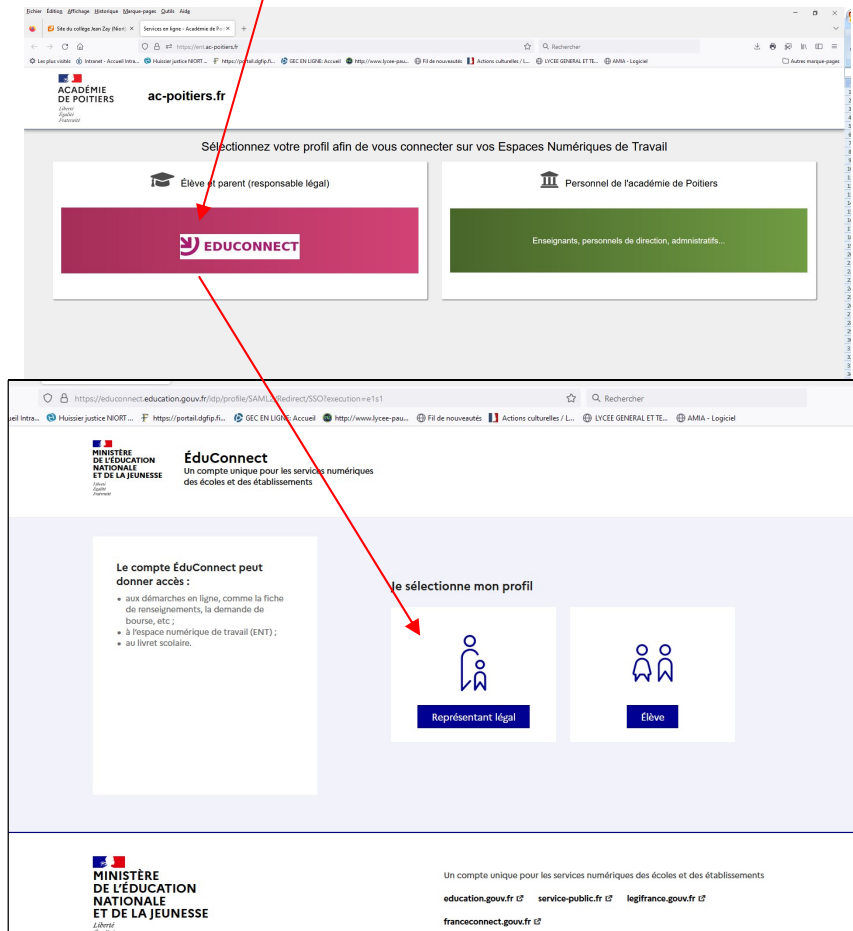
Fichier Édition Affichage Historique Marque-pages Outils Aide

Site du collège Jean Zay (Niort) × Services en ligne - Académie de Poi ×

https://ent.ac-poitiers.fr

Rechercher

Les plus visités Intranet - Accueil intra... Huissier justice NIORT ... https://portail.dgfip.fi... GEC EN LIGNE: Accueil http://www.lycee-pau... Fil de nouveautés Actions culturelles / L... LYCEE GENERAL ET TE... AMIA - Logiciel Autres marque-pages

ACADÉMIE DE POITIERS
Liberté Égalité Fraternité

ac-poitiers.fr

Sélectionnez votre profil afin de vous connecter sur vos Espaces Numériques de Travail

Élève et parent (responsable légal)

EDUCONNECT

Personnel de l'académie de Poitiers

Enseignants, personnels de direction, admnistratifs...

https://educonnect.education.gouv.fr/idp/profile/SAML2/Redirect/SSO?execution=e1s1

Rechercher

Intra... Huissier justice NIORT ... https://portail.dgfip.fi... GEC EN LIGNE: Accueil http://www.lycee-pau... Fil de nouveautés Actions culturelles / L... LYCEE GENERAL ET TE... AMIA - Logiciel

MINISTÈRE DE L'ÉDUCATION NATIONALE ET DE LA JEUNESSE
Liberté Égalité Fraternité

ÉduConnect
Un compte unique pour les services numériques des écoles et des établissements

Le compte ÉduConnect peut donner accès :
• aux démarches en ligne, comme la fiche de renseignements, la demande de bourse, etc ;
• à l'espace numérique de travail (ENT) ;
• au livret scolaire.

Je sélectionne mon profil

Représentant légal

Élève

MINISTÈRE DE L'ÉDUCATION NATIONALE ET DE LA JEUNESSE
Liberté

Un compte unique pour les services numériques des écoles et des établissements

education.gouv.fr service-public.fr legifrance.gouv.fr

franceconnect.gouv.fr